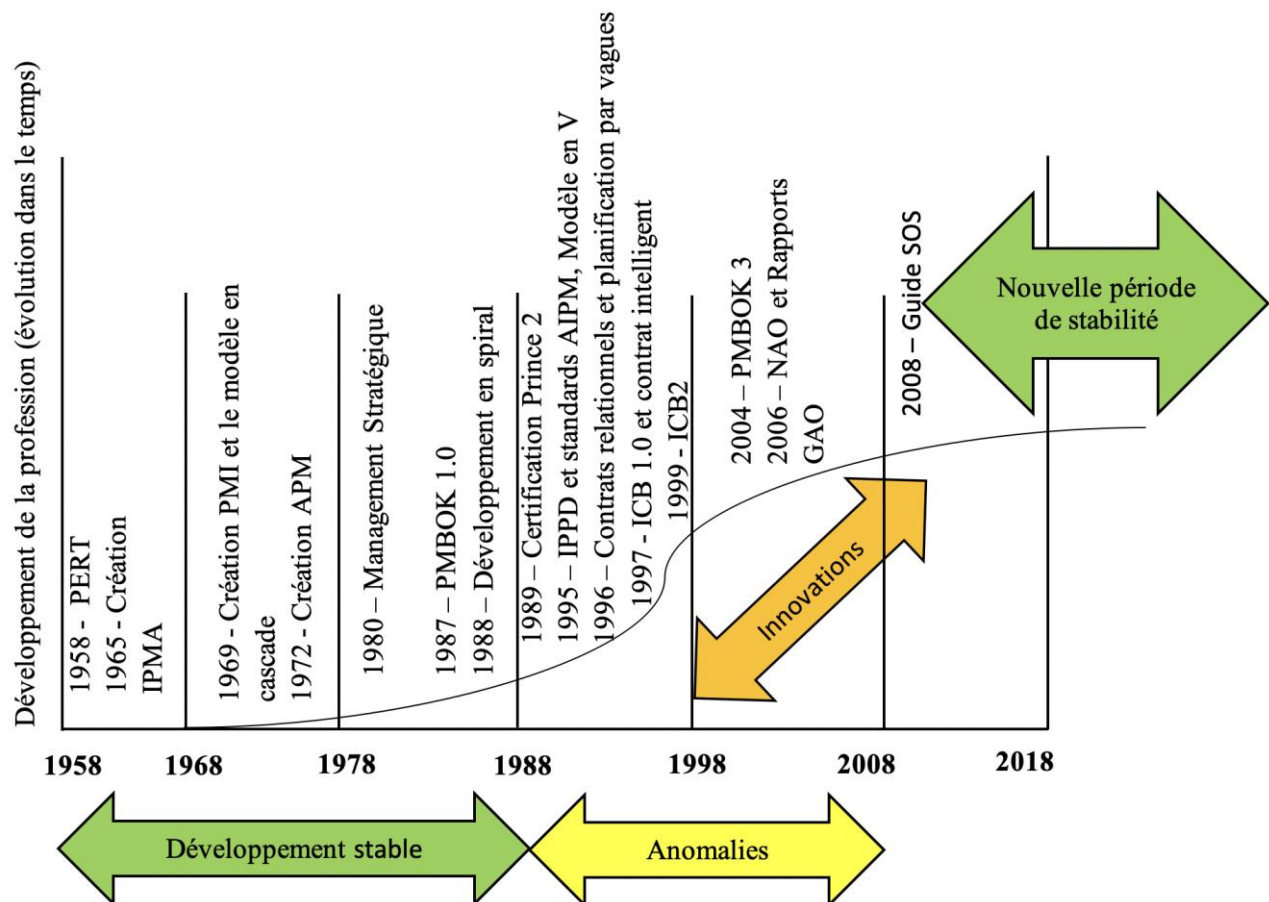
Développement de la profession (évolution dans le temps)

1958 - PERT
1965 - Création IPMA

1969 - Création PMI et le modèle en cascade
1972 - Création APM

1980 – Management Stratégique

1987 – PMBOK 1.0
1988 – Développement en spiral

1989 – Certification Prince 2
1995 – IPPD et standards AIPM, Modèle en V
1996 – Contrats relationnels et planification par vagues
1997 - ICB 1.0 et contrat intelligent
1999 - ICB2

2004 – PMBOK 3
2006 – NAO et Rapports GAO

2008 – Guide SOS

Nouvelle période de stabilité

Innovations

1958 1968 1978 1988 1998 2008 2018

Développement stable

Anomalies